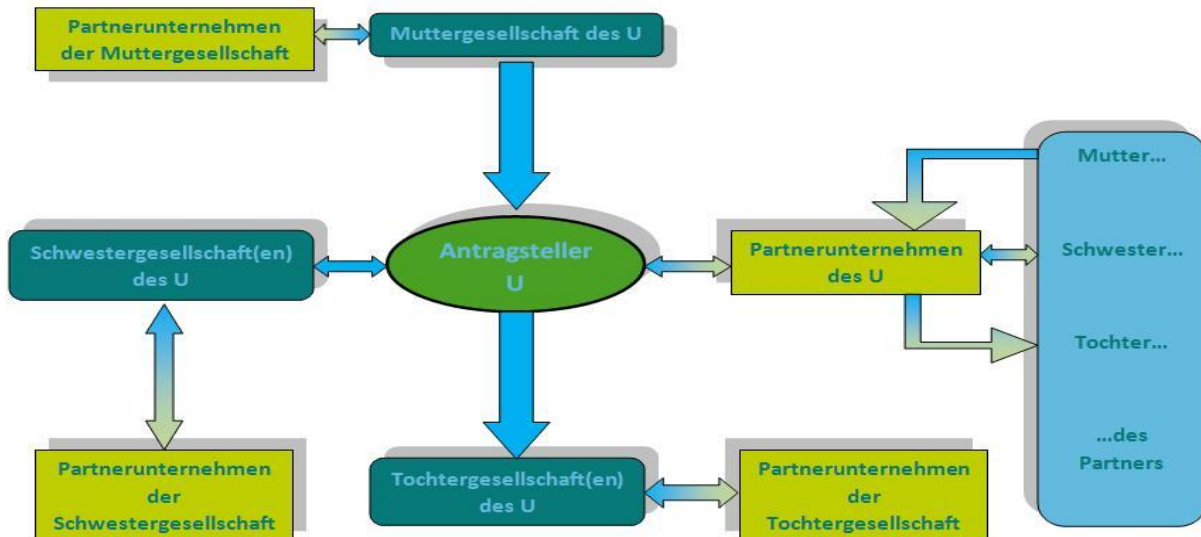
Partnerunternehmen der Muttergesellschaft

Muttergesellschaft des U

Mutter...

Schwester...

Tochter...

...des Partners

Schwestergesellschaft(en) des U

Antragsteller U

Partnerunternehmen des U

Partnerunternehmen der Schwestergesellschaft

Tochtergesellschaft(en) des U

Partnerunternehmen der Tochtergesellschaft